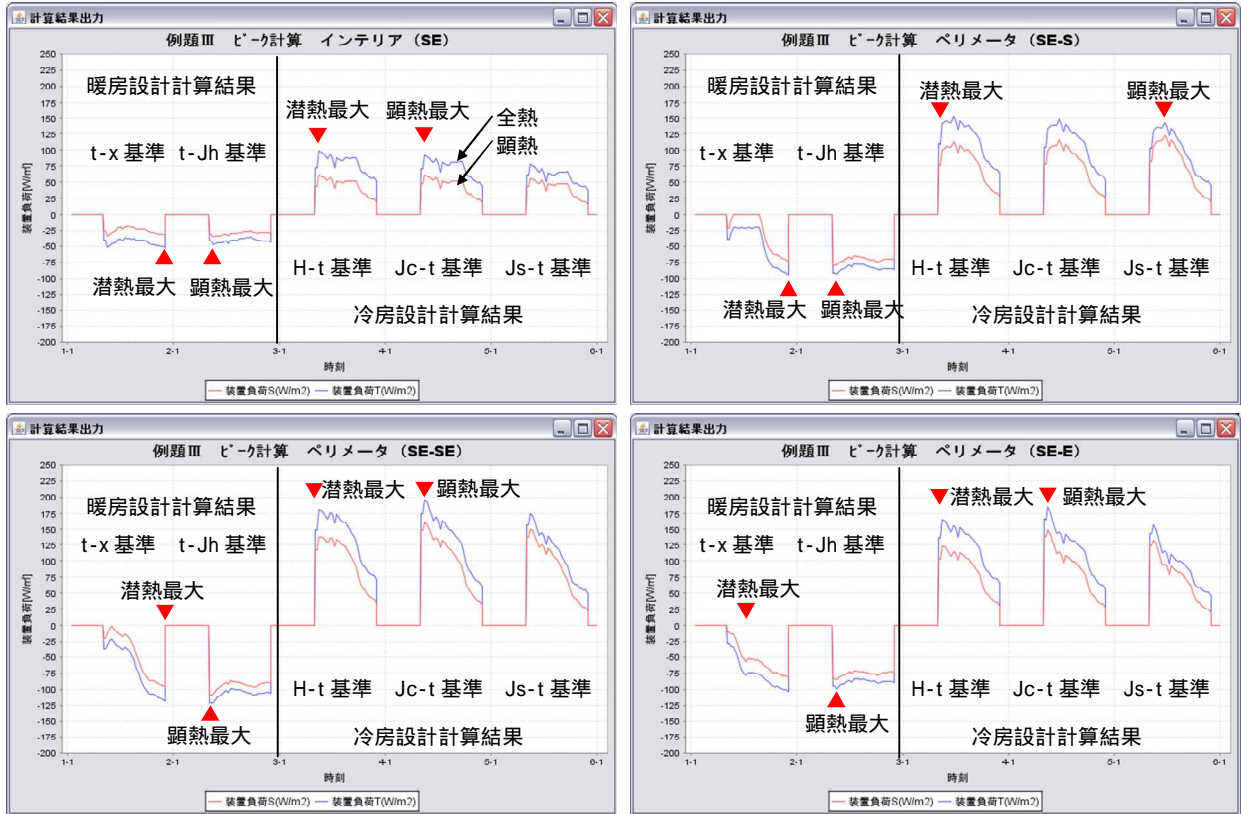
計算結果出力

例題Ⅲ ピーク計算 インテリア（SE）

250 225 200 175 150 125 100 75 50 25 0 -25 -50 -75 -100 -125 -150 -175 -200

装置負荷[W/㎡]

暖房設計計算結果

t-x 基準 t-Jh 基準

潜熱最大 顕熱最大

潜熱最大 顕熱最大

全熱

顕熱

H-t 基準 Jc-t 基準 Js-t 基準

冷房設計計算結果

1-1 2-1 3-1 4-1 5-1 6-1

時刻

装置負荷S(W/m2) 装置負荷T(W/m2)

計算結果出力

例題Ⅲ ピーク計算 ペリメータ（SE-S）

250 225 200 175 150 125 100 75 50 25 0 -25 -50 -75 -100 -125 -150 -175 -200

装置負荷[W/㎡]

暖房設計計算結果

t-x 基準 t-Jh 基準

潜熱最大 顕熱最大

潜熱最大 顕熱最大

H-t 基準 Jc-t 基準 Js-t 基準

冷房設計計算結果

1-1 2-1 3-1 4-1 5-1 6-1

時刻

装置負荷S(W/m2) 装置負荷T(W/m2)

計算結果出力

例題Ⅲ ピーク計算 ペリメータ（SE-SE）

250 225 200 175 150 125 100 75 50 25 0 -25 -50 -75 -100 -125 -150 -175 -200

装置負荷[W/㎡]

暖房設計計算結果

潜熱最大 顕熱最大

t-x 基準 t-Jh 基準

潜熱最大

顕熱最大

H-t 基準 Jc-t 基準 Js-t 基準

冷房設計計算結果

1-1 2-1 3-1 4-1 5-1 6-1

時刻

装置負荷S(W/m2) 装置負荷T(W/m2)

計算結果出力

例題Ⅲ ピーク計算 ペリメータ（SE-E）

250 225 200 175 150 125 100 75 50 25 0 -25 -50 -75 -100 -125 -150 -175 -200

装置負荷[W/㎡]

暖房設計計算結果

潜熱最大 顕熱最大

t-x 基準 t-Jh 基準

潜熱最大

顕熱最大

H-t 基準 Jc-t 基準 Js-t 基準

冷房設計計算結果

1-1 2-1 3-1 4-1 5-1 6-1

時刻

装置負荷S(W/m2) 装置負荷T(W/m2)